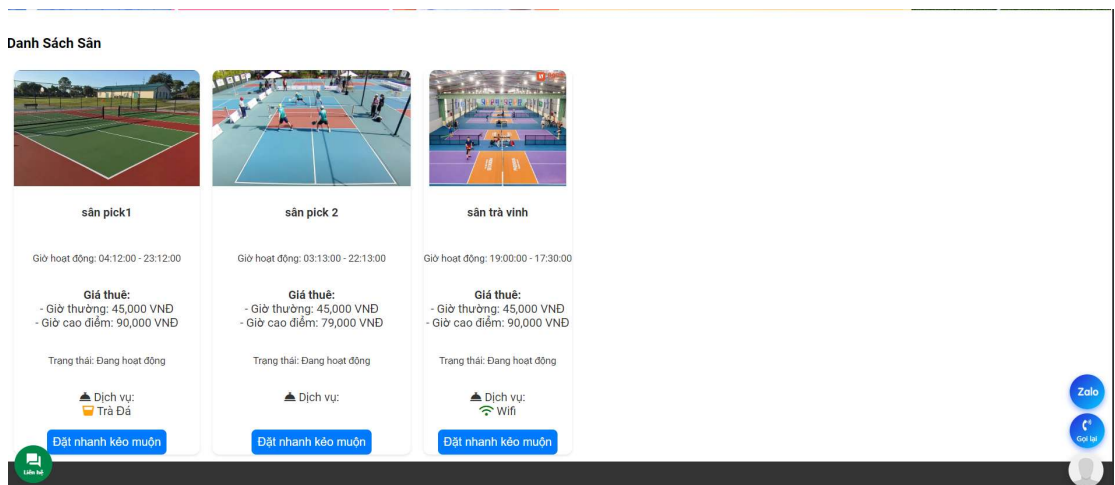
Danh Sách Sân

sân pick1

Giờ hoạt động: 04:12:00 - 23:12:00

Giá thuê:
- Giờ thường: 45,000 VNĐ
- Giờ cao điểm: 90,000 VNĐ

Trạng thái: Đang hoạt động

Dịch vụ:
Trà Đá

Đặt nhanh kẻo muộn

sân pick 2

Giờ hoạt động: 03:13:00 - 22:13:00

Giá thuê:
- Giờ thường: 45,000 VNĐ
- Giờ cao điểm: 79,000 VNĐ

Trạng thái: Đang hoạt động

Dịch vụ:

Đặt nhanh kẻo muộn

sân trà vinh

Giờ hoạt động: 19:00:00 - 17:30:00

Giá thuê:
- Giờ thường: 45,000 VNĐ
- Giờ cao điểm: 90,000 VNĐ

Trạng thái: Đang hoạt động

Dịch vụ:
Wifi

Đặt nhanh kẻo muộn

Zalo
Gọi lại
Liên hệ